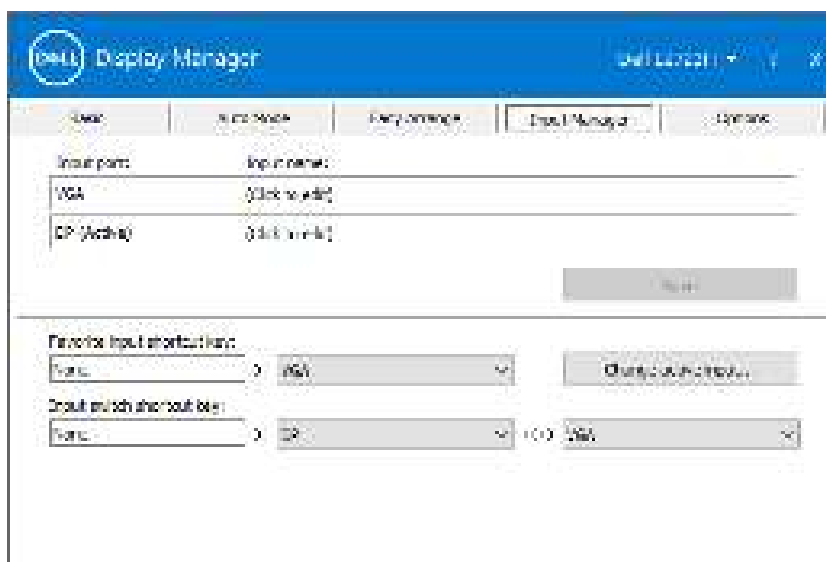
DELL Display Manager

Dell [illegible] ▾ ? X

Basic | Auto Mode | Easy Arrange | Input Manager | Options

Input ports | Input names
VGA | (click to edit)
DP (Active) | (click to edit)

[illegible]

Favorite input shortcut key:
None > VGA

Change favorite input...

Input switch shortcut key:
None > DP <-> VGA